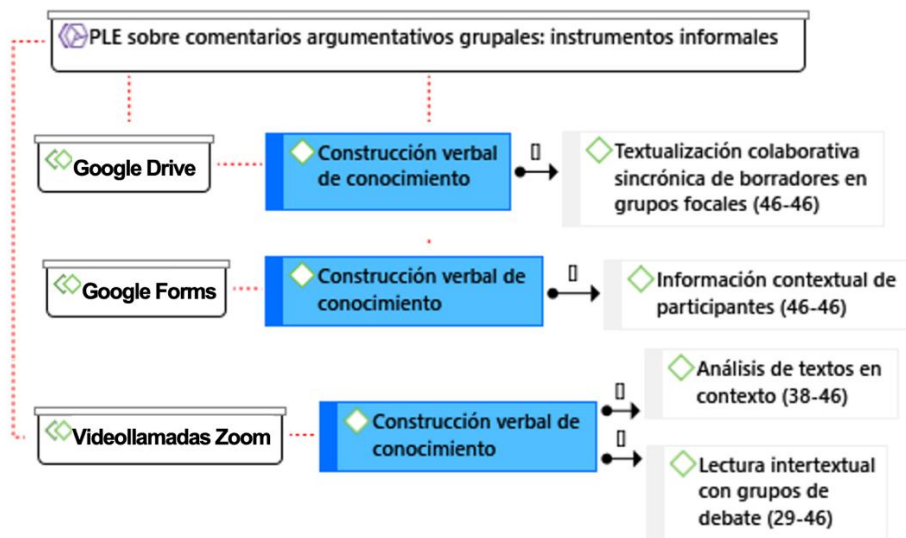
PLE sobre comentarios argumentativos grupales: instrumentos informales

Google Drive

Construcción verbal de conocimiento

Textualización colaborativa sincrónica de borradores en grupos focales (46-46)

Google Forms

Construcción verbal de conocimiento

Información contextual de participantes (46-46)

Videollamadas Zoom

Construcción verbal de conocimiento

Análisis de textos en contexto (38-46)

Lectura intertextual con grupos de debate (29-46)